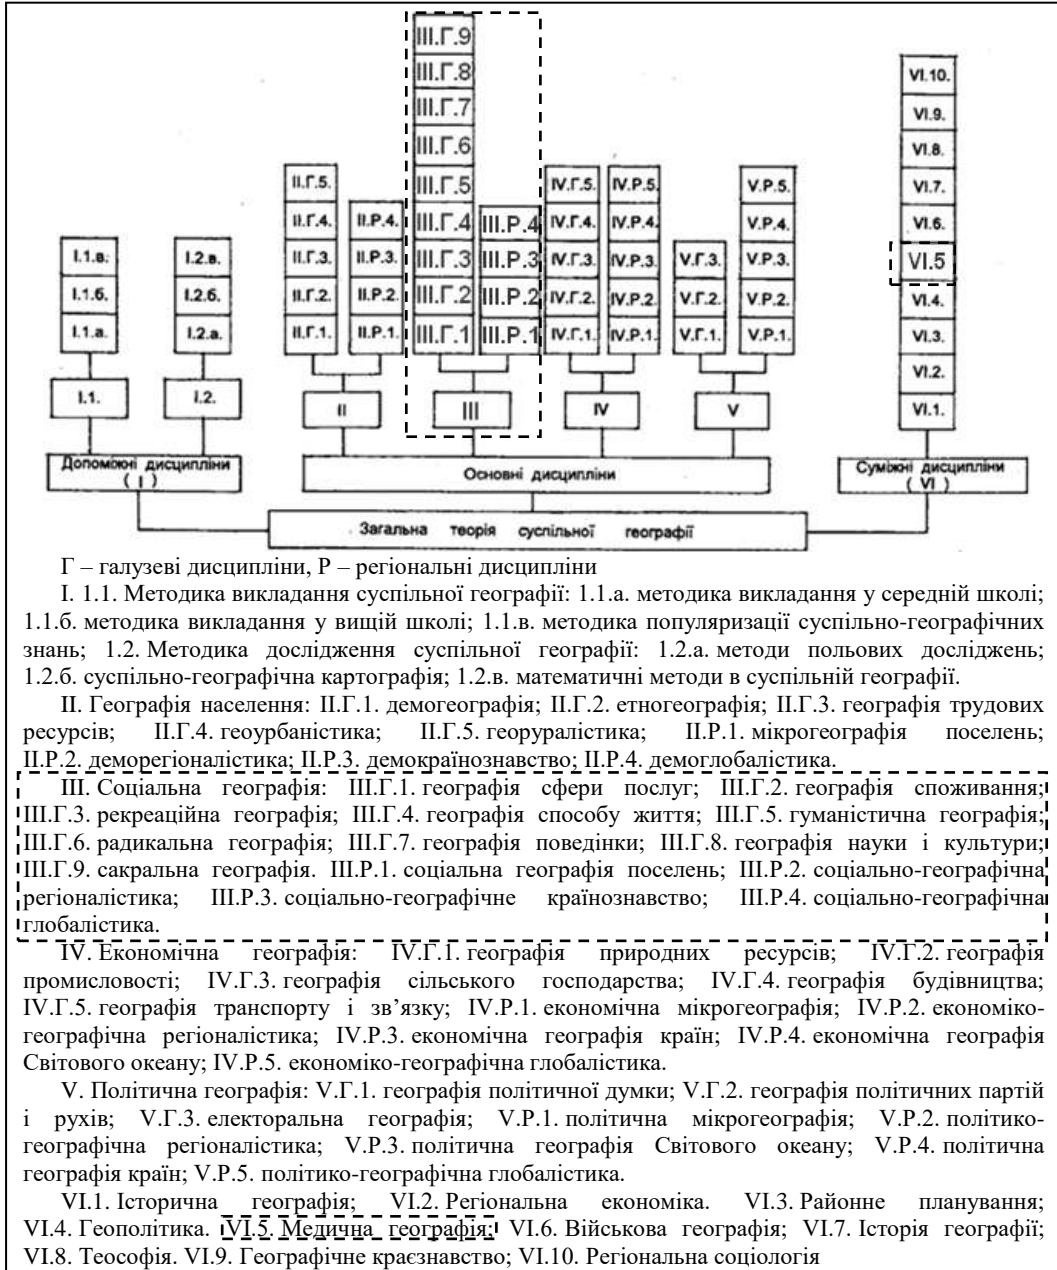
III.Г.9
III.Г.8
III.Г.7
III.Г.6
III.Г.5
III.Г.4
III.Г.3
III.Г.2
III.Г.1
III.Р.4
III.Р.3
III.Р.2
III.Р.1
III

I.1.в.
I.1.б.
I.1.а.
I.1.

I.2.в.
I.2.б.
I.2.а.
I.2.

Допоміжні дисципліни ( I )

II.Г.5.
II.Г.4.
II.Г.3.
II.Г.2.
II.Г.1.
II.Р.4.
II.Р.3.
II.Р.2.
II.Р.1.
II

IV.Г.5.
IV.Г.4.
IV.Г.3.
IV.Г.2.
IV.Г.1.
IV.Р.5.
IV.Р.4.
IV.Р.3.
IV.Р.2.
IV.Р.1.
IV

V.Г.3.
V.Г.2.
V.Г.1.
V.Р.5.
V.Р.4.
V.Р.3.
V.Р.2.
V.Р.1.
V

Основні дисципліни

VI.10.
VI.9.
VI.8.
VI.7.
VI.6.
VI.5
VI.4.
VI.3.
VI.2.
VI.1.

Суміжні дисципліни ( VI )

Загальна теорія суспільної географії

Г – галузеві дисципліни, Р – регіональні дисципліни

I. 1.1. Методика викладання суспільної географії: 1.1.а. методика викладання у середній школі; 1.1.б. методика викладання у вищій школі; 1.1.в. методика популяризації суспільно-географічних знань; 1.2. Методика дослідження суспільної географії: 1.2.а. методи польових досліджень; 1.2.б. суспільно-географічна картографія; 1.2.в. математичні методи в суспільній географії.

II. Географія населення: II.Г.1. демогеографія; II.Г.2. етногеографія; II.Г.3. географія трудових ресурсів; II.Г.4. геоурбаністика; II.Г.5. georуралістика; II.Р.1. мікрогеографія поселень; II.Р.2. деморегіоналістика; II.Р.3. демокраїнознавство; II.Р.4. демоглобалістика.

III. Соціальна географія: III.Г.1. географія сфери послуг; III.Г.2. географія споживання; III.Г.3. рекреаційна географія; III.Г.4. географія способу життя; III.Г.5. гуманістична географія; III.Г.6. радикальна географія; III.Г.7. географія поведінки; III.Г.8. географія науки і культури; III.Г.9. сакральна географія. III.Р.1. соціальна географія поселень; III.Р.2. соціально-географічна регіоналістика; III.Р.3. соціально-географічне країнознавство; III.Р.4. соціально-географічна глобалістика.

IV. Економічна географія: IV.Г.1. географія природних ресурсів; IV.Г.2. географія промисловості; IV.Г.3. географія сільського господарства; IV.Г.4. географія будівництва; IV.Г.5. географія транспорту і зв’язку; IV.Р.1. економічна мікрогеографія; IV.Р.2. економіко-географічна регіоналістика; IV.Р.3. економічна географія країн; IV.Р.4. економічна географія Світового океану; IV.Р.5. економіко-географічна глобалістика.

V. Політична географія: V.Г.1. географія політичної думки; V.Г.2. географія політичних партій і рухів; V.Г.3. електоральна географія; V.Р.1. політична мікрогеографія; V.Р.2. політико-географічна регіоналістика; V.Р.3. політична географія Світового океану; V.Р.4. політична географія країн; V.Р.5. політико-географічна глобалістика.

VI.1. Історична географія; VI.2. Регіональна економіка. VI.3. Районне планування; VI.4. Геополітика. VI.5. Медична географія; VI.6. Військова географія; VI.7. Історія географії; VI.8. Теософія. VI.9. Географічне краєзнавство; VI.10. Регіональна соціологія